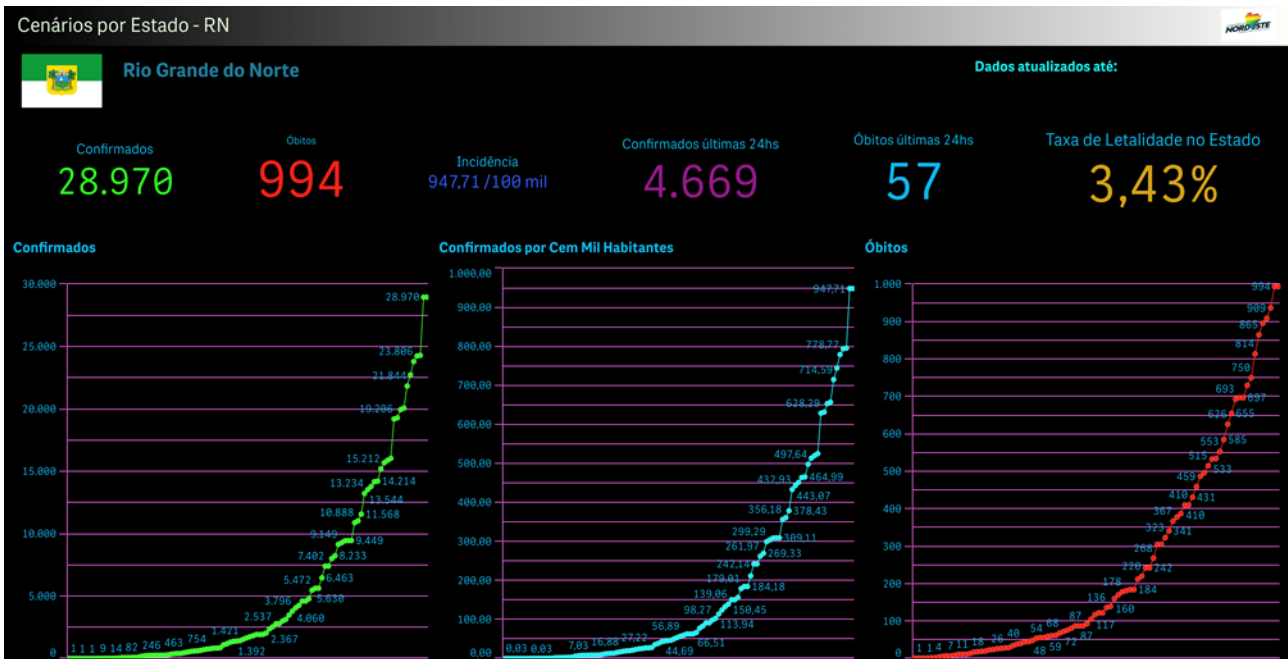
Cenários por Estado - RN

NORDESTE

Rio Grande do Norte

Dados atualizados até:

Confirmados
28.970

Óbitos
994

Incidência
947,71 /100 mil

Confirmados últimas 24hs
4.669

Óbitos últimas 24hs
57

Taxa de Letalidade no Estado
3,43%

Confirmados

30.000
25.000
20.000
15.000
10.000
5.000
0

1 1 1 9 14 82 246 463 754 1.421 1.392 2.537 2.367 3.796 4.060 5.472 5.630 6.463 7.402 8.233 9.149 9.449 10.888 11.568 13.234 13.544 14.214 15.212 19.206 21.844 23.806 28.970

Confirmados por Cem Mil Habitantes

1.000,00
900,00
800,00
700,00
600,00
500,00
400,00
300,00
200,00
100,00
0,00

0,03 0,03 7,03 16,88 27,22 44,69 56,89 66,51 98,27 113,94 139,06 150,45 179,01 184,18 242,14 261,97 269,33 299,29 309,11 356,18 378,43 432,93 443,07 464,99 497,64 628,29 714,59 778,77 947,71

Óbitos

1.000
900
800
700
600
500
400
300
200
100
0

1 1 4 7 11 18 26 40 48 54 59 68 72 87 87 117 136 160 178 184 220 242 268 323 341 367 410 410 431 459 515 533 553 585 626 655 693 697 750 814 865 909 994